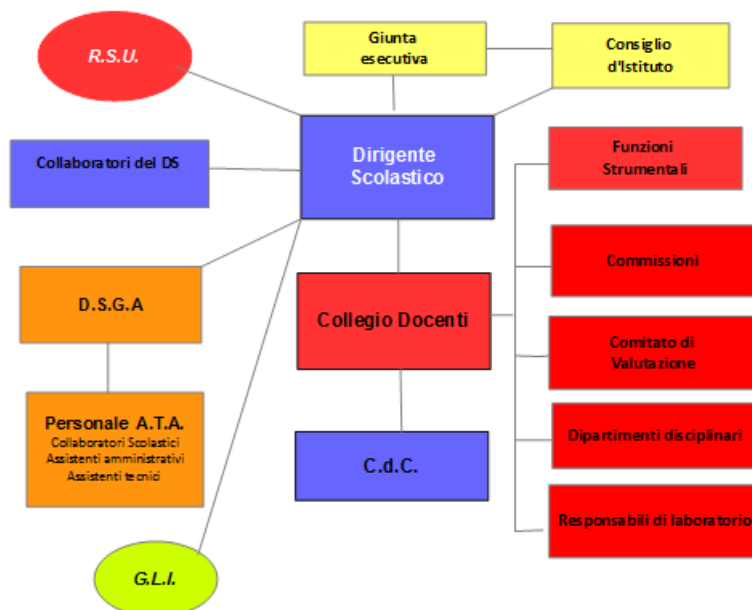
R.S.U.

Giunta esecutiva

Consiglio d'Istituto

Collaboratori del DS

Dirigente Scolastico

Funzioni Strumentali

Commissioni

D.S.G.A

Collegio Docenti

Comitato di Valutazione

Personale A.T.A.
Collaboratori Scolastici
Assistenti amministrativi
Assistenti tecnici

C.d.C.

Dipartimenti disciplinari

Responsabili di laboratorio

G.L.I.